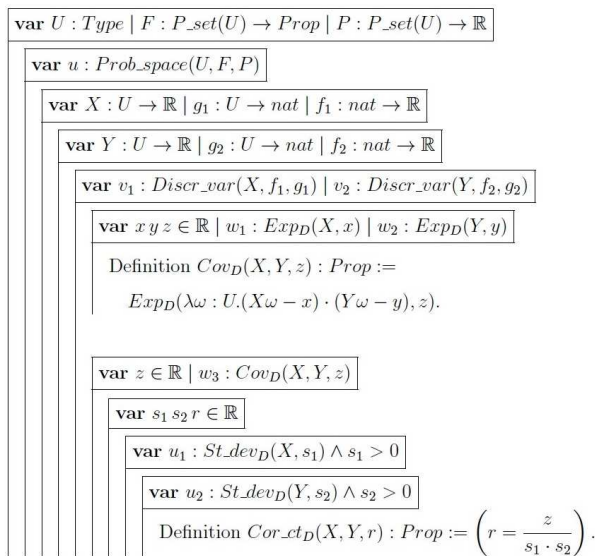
**var** $U : Type \mid F : P\_set(U) \to Prop \mid P : P\_set(U) \to \mathbb{R}$

**var** $u : Prob\_space(U, F, P)$

**var** $X : U \to \mathbb{R} \mid g_1 : U \to nat \mid f_1 : nat \to \mathbb{R}$

**var** $Y : U \to \mathbb{R} \mid g_2 : U \to nat \mid f_2 : nat \to \mathbb{R}$

**var** $v_1 : Discr\_var(X, f_1, g_1) \mid v_2 : Discr\_var(Y, f_2, g_2)$

**var** $x\, y\, z \in \mathbb{R} \mid w_1 : Exp_D(X, x) \mid w_2 : Exp_D(Y, y)$

Definition $Cov_D(X, Y, z) : Prop :=$

$Exp_D(\lambda\omega : U.(X\omega - x) \cdot (Y\omega - y), z).$

**var** $z \in \mathbb{R} \mid w_3 : Cov_D(X, Y, z)$

**var** $s_1\, s_2\, r \in \mathbb{R}$

**var** $u_1 : St\_dev_D(X, s_1) \wedge s_1 > 0$

**var** $u_2 : St\_dev_D(Y, s_2) \wedge s_2 > 0$

Definition $Cor\_ct_D(X, Y, r) : Prop := \left(r = \frac{z}{s_1 \cdot s_2}\right).$